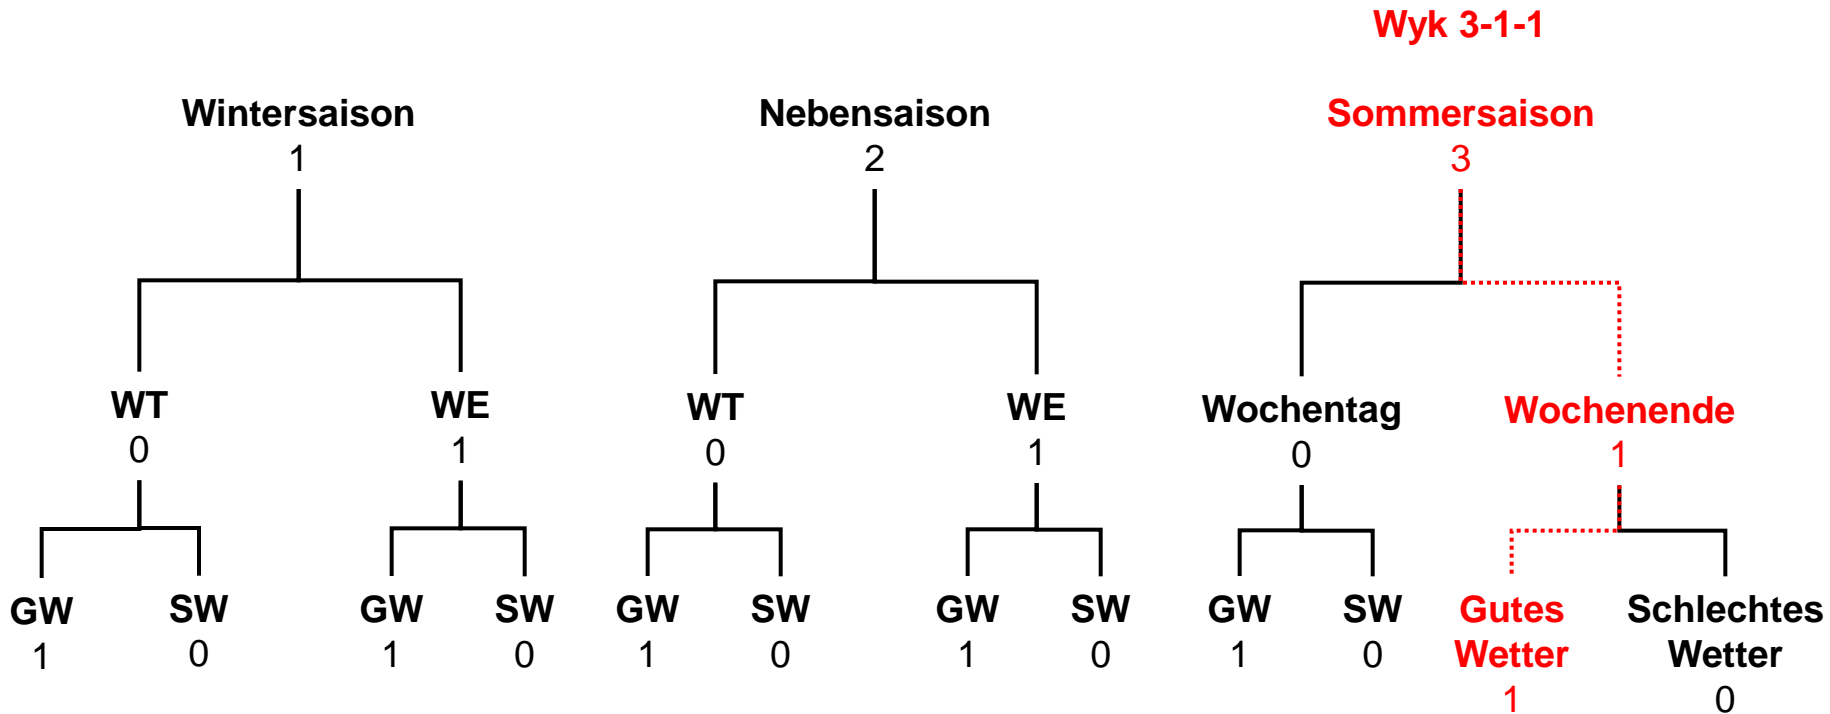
Wyk 3-1-1

Wintersaison
1

WT
0

GW
1

SW
0

WE
1

GW
1

SW
0

Nebensaison
2

WT
0

GW
1

SW
0

WE
1

GW
1

SW
0

Sommersaison
3

Wochentag
0

GW
1

SW
0

Wochenende
1

Gutes Wetter
1

Schlechtes Wetter
0